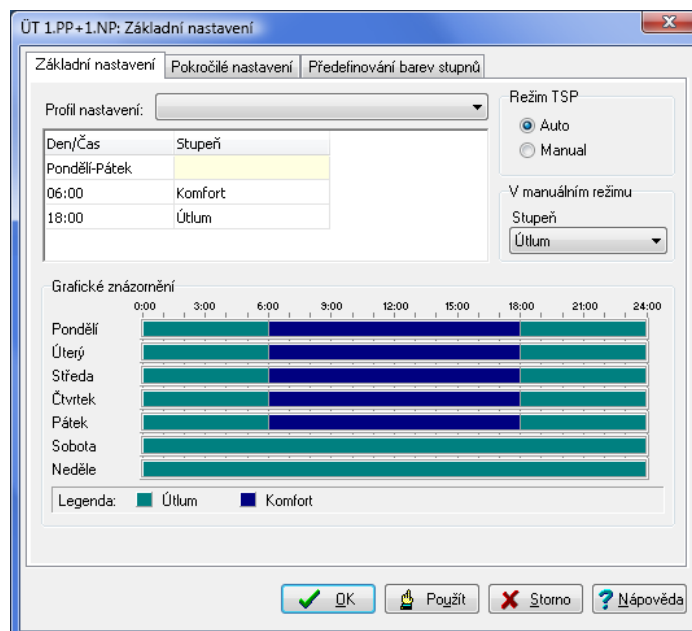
ÚT 1.PP+1.NP: Základní nastavení

Základní nastavení | Pokročilé nastavení | Předefinování barev stupnů

Profil nastavení:

| Den/Čas | Stupeň |
|---|---|
| Pondělí-Pátek | |
| 06:00 | Komfort |
| 18:00 | Útlum |

Režim TSP
Auto
Manual

V manuálním režimu
Stupeň
Útlum

Grafické znázornění
0:00 3:00 6:00 9:00 12:00 15:00 18:00 21:00 24:00
Pondělí
Úterý
Středa
Čtvrtek
Pátek
Sobota
Neděle

Legenda: Útlum Komfort

OK Použít Storno Nápověda